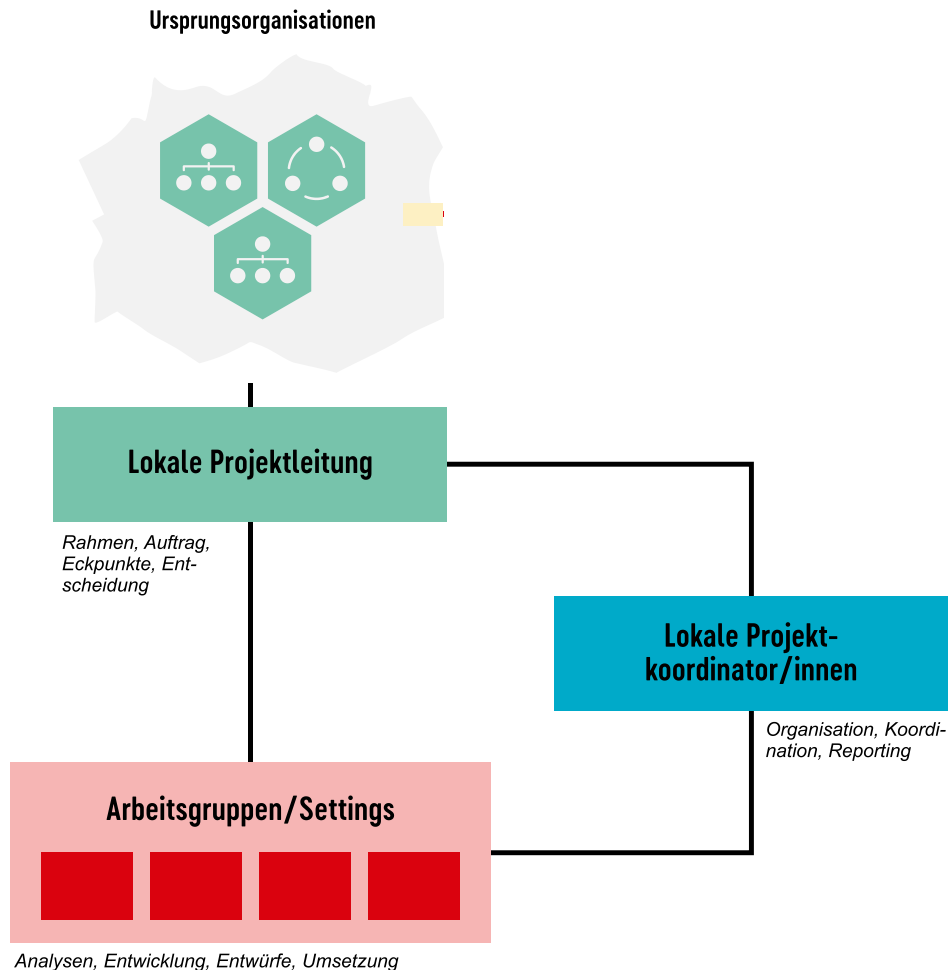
Ursprungsorganisationen

Lokale Projektleitung

Rahmen, Auftrag, Eckpunkte, Entscheidung

Lokale Projektkoordinator/innen

Organisation, Koordination, Reporting

Arbeitsgruppen/Settings

Analysen, Entwicklung, Entwürfe, Umsetzung